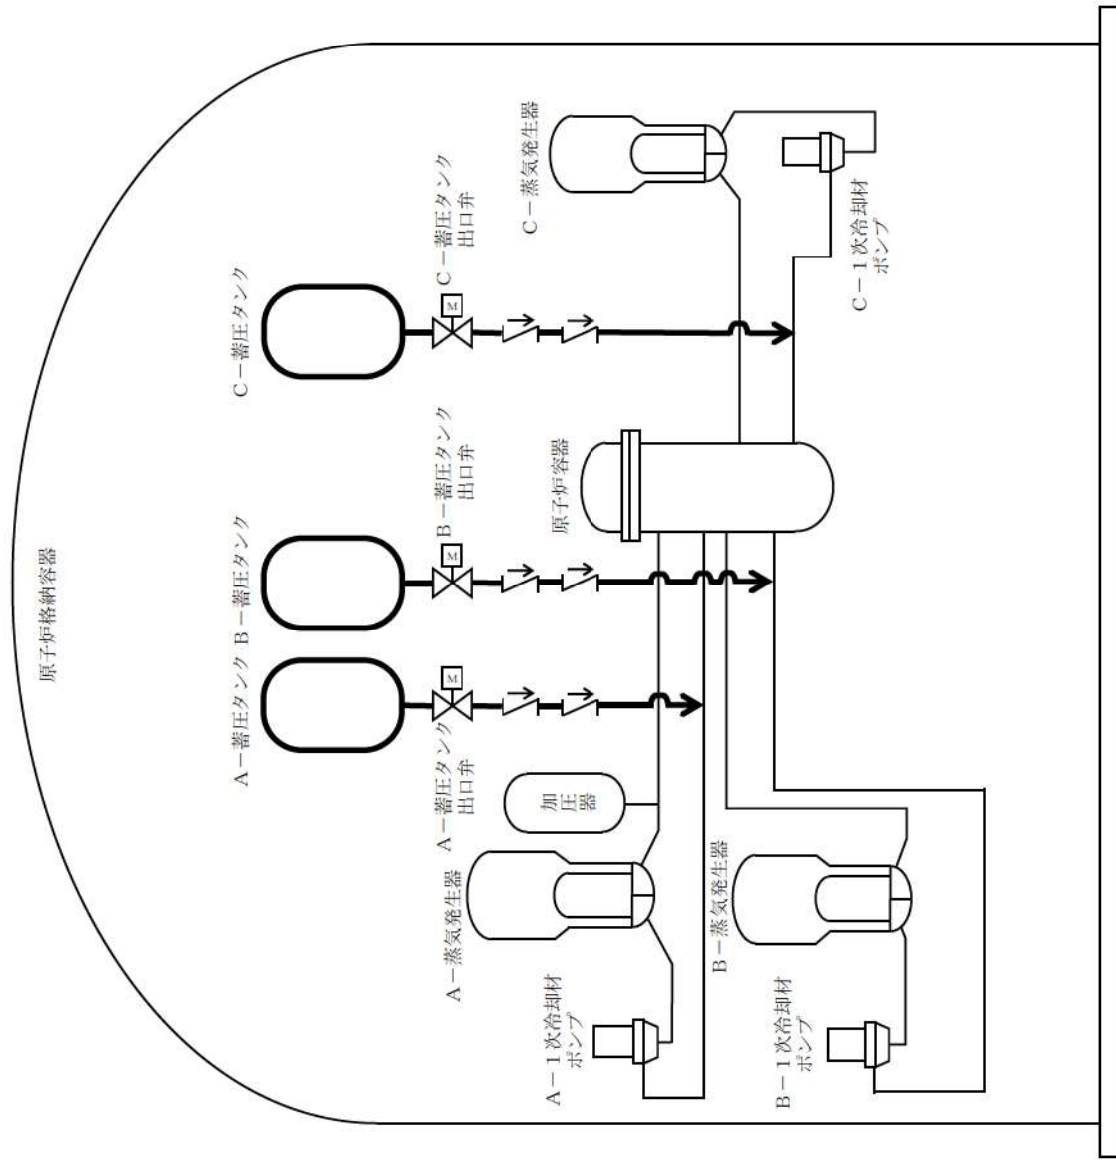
原子炉格納容器

A－蓄圧タンク

B－蓄圧タンク

C－蓄圧タンク

A－蓄圧タンク
出口弁

B－蓄圧タンク
出口弁

C－蓄圧タンク
出口弁

M

M

M

加
圧
器

原子炉容器

A－蒸気発生器

B－蒸気発生器

C－蒸気発生器

A－1次冷却材
ポンプ

B－1次冷却材
ポンプ

C－1次冷却材
ポンプ